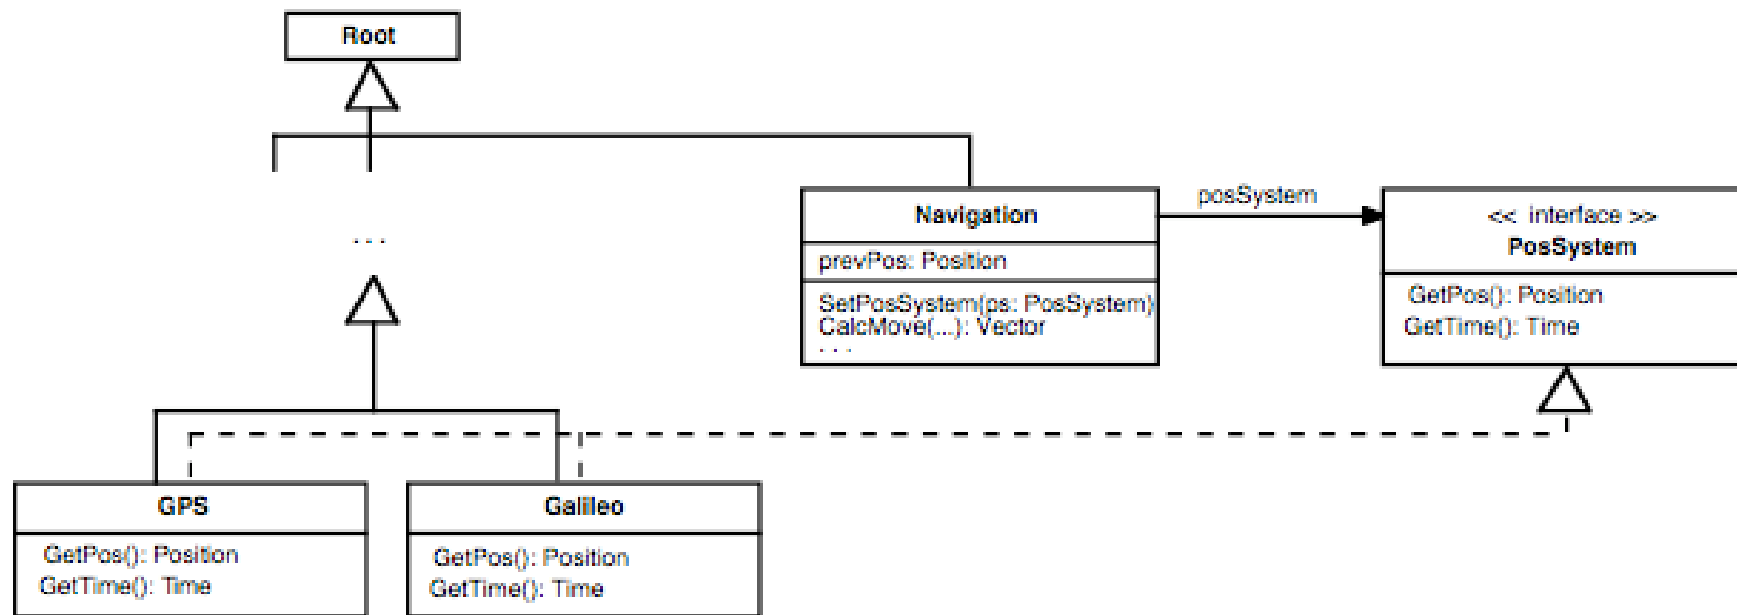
Root

...

Navigation
prevPos: Position
SetPosSystem(ps: PosSystem)
CalcMove(...): Vector
...

posSystem

<< interface >>
PosSystem
GetPos(): Position
GetTime(): Time

GPS
GetPos(): Position
GetTime(): Time

Galileo
GetPos(): Position
GetTime(): Time